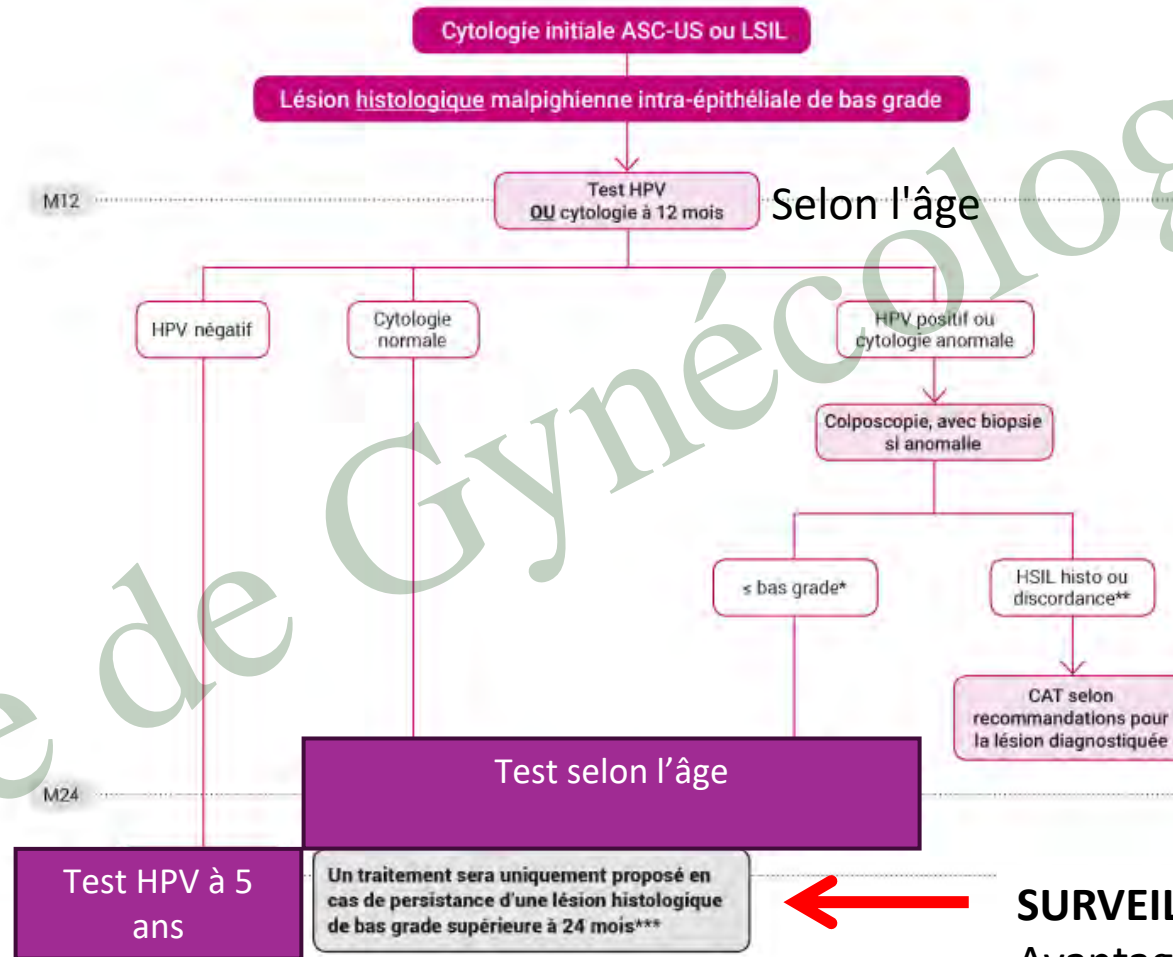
Cytologie initiale ASC-US ou LSIL

Lésion histologique malpighienne intra-épithéliale de bas grade

M12

Test HPV
OU cytologie à 12 mois

Selon l'âge

HPV négatif

Cytologie normale

HPV positif ou cytologie anormale

Colposcopie, avec biopsie si anomalie

≤ bas grade*

HSIL histo ou discordance**

CAT selon recommandations pour la lésion diagnostiquée

Test selon l'âge

M24

Test HPV à 5 ans

Un traitement sera uniquement proposé en cas de persistance d'une lésion histologique de bas grade supérieure à 24 mois***

SURVEIL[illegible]
Avantag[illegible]

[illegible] de Gynécolog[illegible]